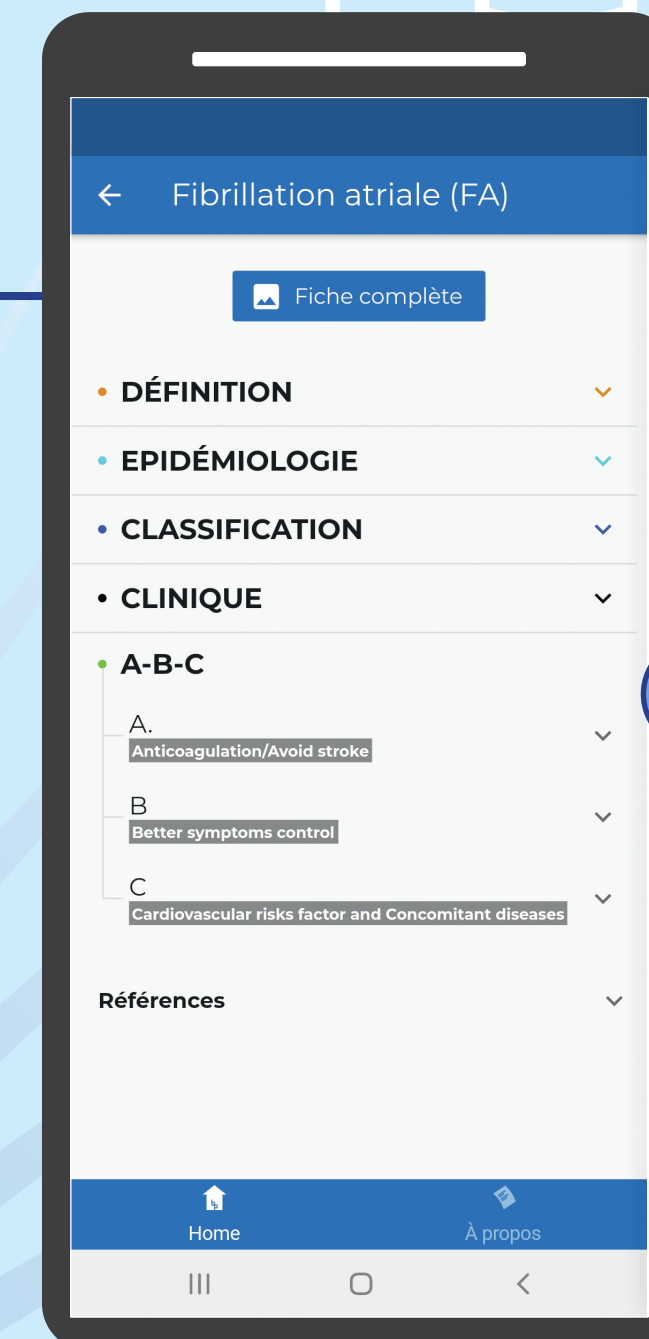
Fibrillation atriale (FA)

Fiche complète

DÉFINITION

EPIDÉMIOLOGIE

CLASSIFICATION

CLINIQUE

A-B-C

A.
Anticoagulation/Avoid stroke

B
Better symptoms control

C
Cardiovascular risks factor and Concomitant diseases

Références

Home

À propos